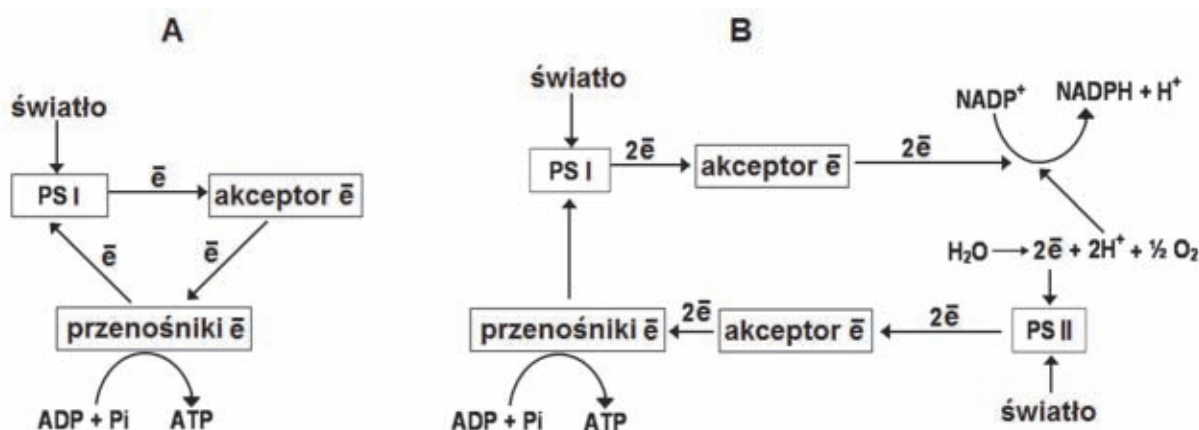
A

światło

PS I

$\bar{e}$

akceptor $\bar{e}$

$\bar{e}$

$\bar{e}$

przenośniki $\bar{e}$

ADP + Pi

ATP

B

światło

PS I

$2\bar{e}$

akceptor $\bar{e}$

$2\bar{e}$

$NADP^+$

$NADPH + H^+$

$H_2O \rightarrow 2\bar{e} + 2H^+ + \frac{1}{2} O_2$

przenośniki $\bar{e}$

$2\bar{e}$

akceptor $\bar{e}$

$2\bar{e}$

PS II

ADP + Pi

ATP

światło